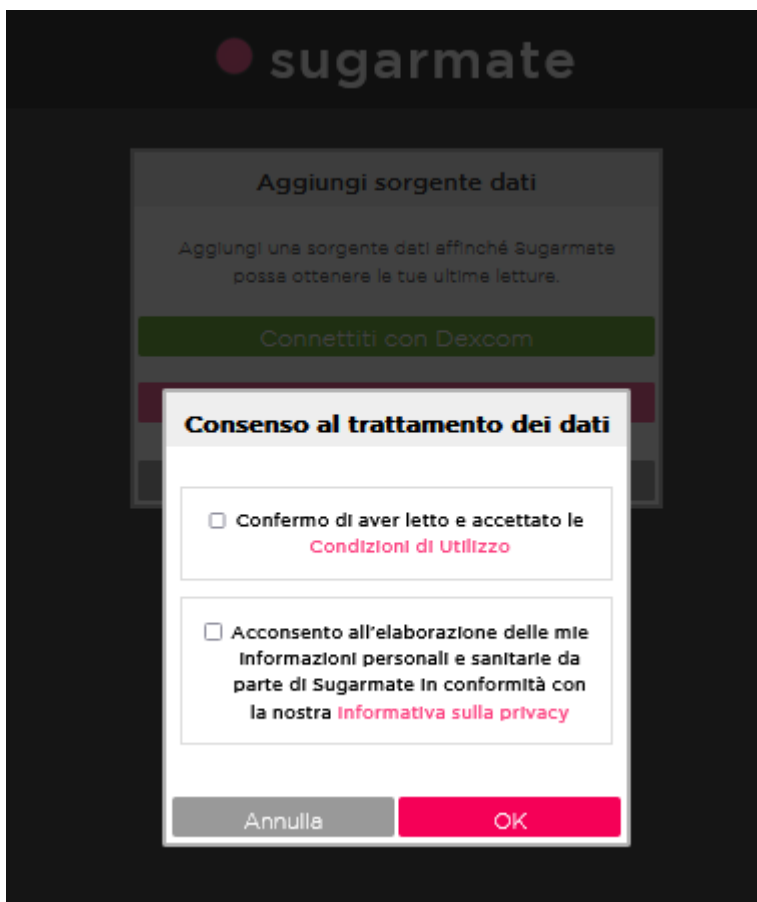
sugarmate

Aggiungi sorgente dati

Aggiungi una sorgente dati affinché Sugarmate possa ottenere le tue ultime letture.

Connettiti con Dexcom

Consenso al trattamento dei dati

Confermo di aver letto e accettato le Condizioni di Utilizzo

Acconsento all'elaborazione delle mie informazioni personali e sanitarie da parte di Sugarmate in conformità con la nostra Informativa sulla privacy

Annulla

OK